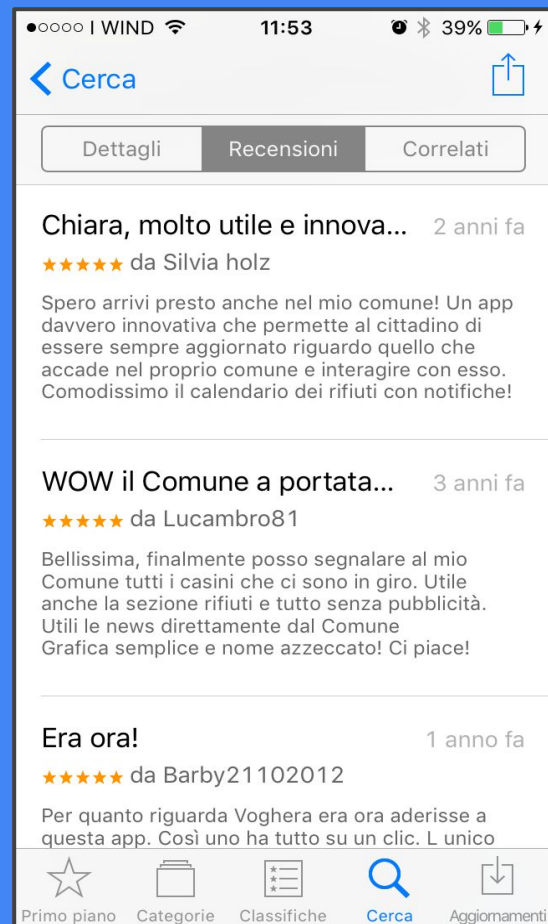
●○○○○ I WIND 11:53 39%

< Cerca

Dettagli | Recensioni | Correlati

Chiara, molto utile e innova... 2 anni fa
★★★★★ da Silvia holz

Spero arrivi presto anche nel mio comune! Un app davvero innovativa che permette al cittadino di essere sempre aggiornato riguardo quello che accade nel proprio comune e interagire con esso. Comodissimo il calendario dei rifiuti con notifiche!

WOW il Comune a portata... 3 anni fa
★★★★★ da Lucambro81

Bellissima, finalmente posso segnalare al mio Comune tutti i casini che ci sono in giro. Utile anche la sezione rifiuti e tutto senza pubblicità. Utili le news direttamente dal Comune
Grafica semplice e nome azzeccato! Ci piace!

Era ora! 1 anno fa
★★★★★ da Barby21102012

Per quanto riguarda Voghera era ora aderisse a questa app. Così uno ha tutto su un clic. L unico

Primo piano Categorie Classifiche Cerca Aggiornamenti